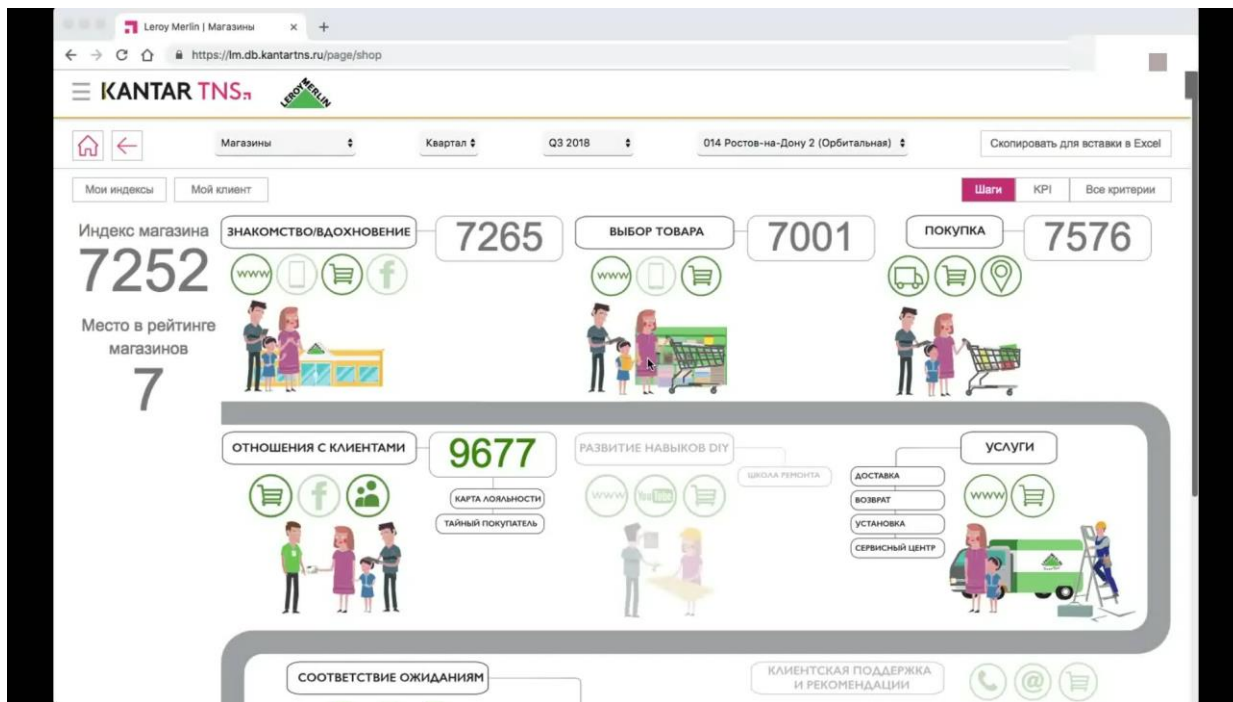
Leroy Merlin | Магазины

https://lm.db.kantartns.ru/page/shop

KANTAR TNS

LEROY MERLIN

Магазины

Квартал

Q3 2018

014 Ростов-на-Дону 2 (Орбитальная)

Скопировать для вставки в Excel

Мои индексы

Мой клиент

Шаги

KPI

Все критерии

Индекс магазина

7252

Место в рейтинге магазинов

7

ЗНАКОМСТВО/ВДОХНОВЕНИЕ

7265

www

ВЫБОР ТОВАРА

7001

www

ПОКУПКА

7576

ОТНОШЕНИЯ С КЛИЕНТАМИ

9677

КАРТА ЛОЯЛЬНОСТИ

ТАЙНЫЙ ПОКУПАТЕЛЬ

РАЗВИТИЕ НАВЫКОВ DIY

ШКОЛА РЕМОНТА

www

YouTube

УСЛУГИ

ДОСТАВКА

ВОЗВРАТ

УСТАНОВКА

СЕРВИСНЫЙ ЦЕНТР

www

СООТВЕТСТВИЕ ОЖИДАНИЯМ

КЛИЕНТСКАЯ ПОДДЕРЖКА И РЕКОМЕНДАЦИИ

@